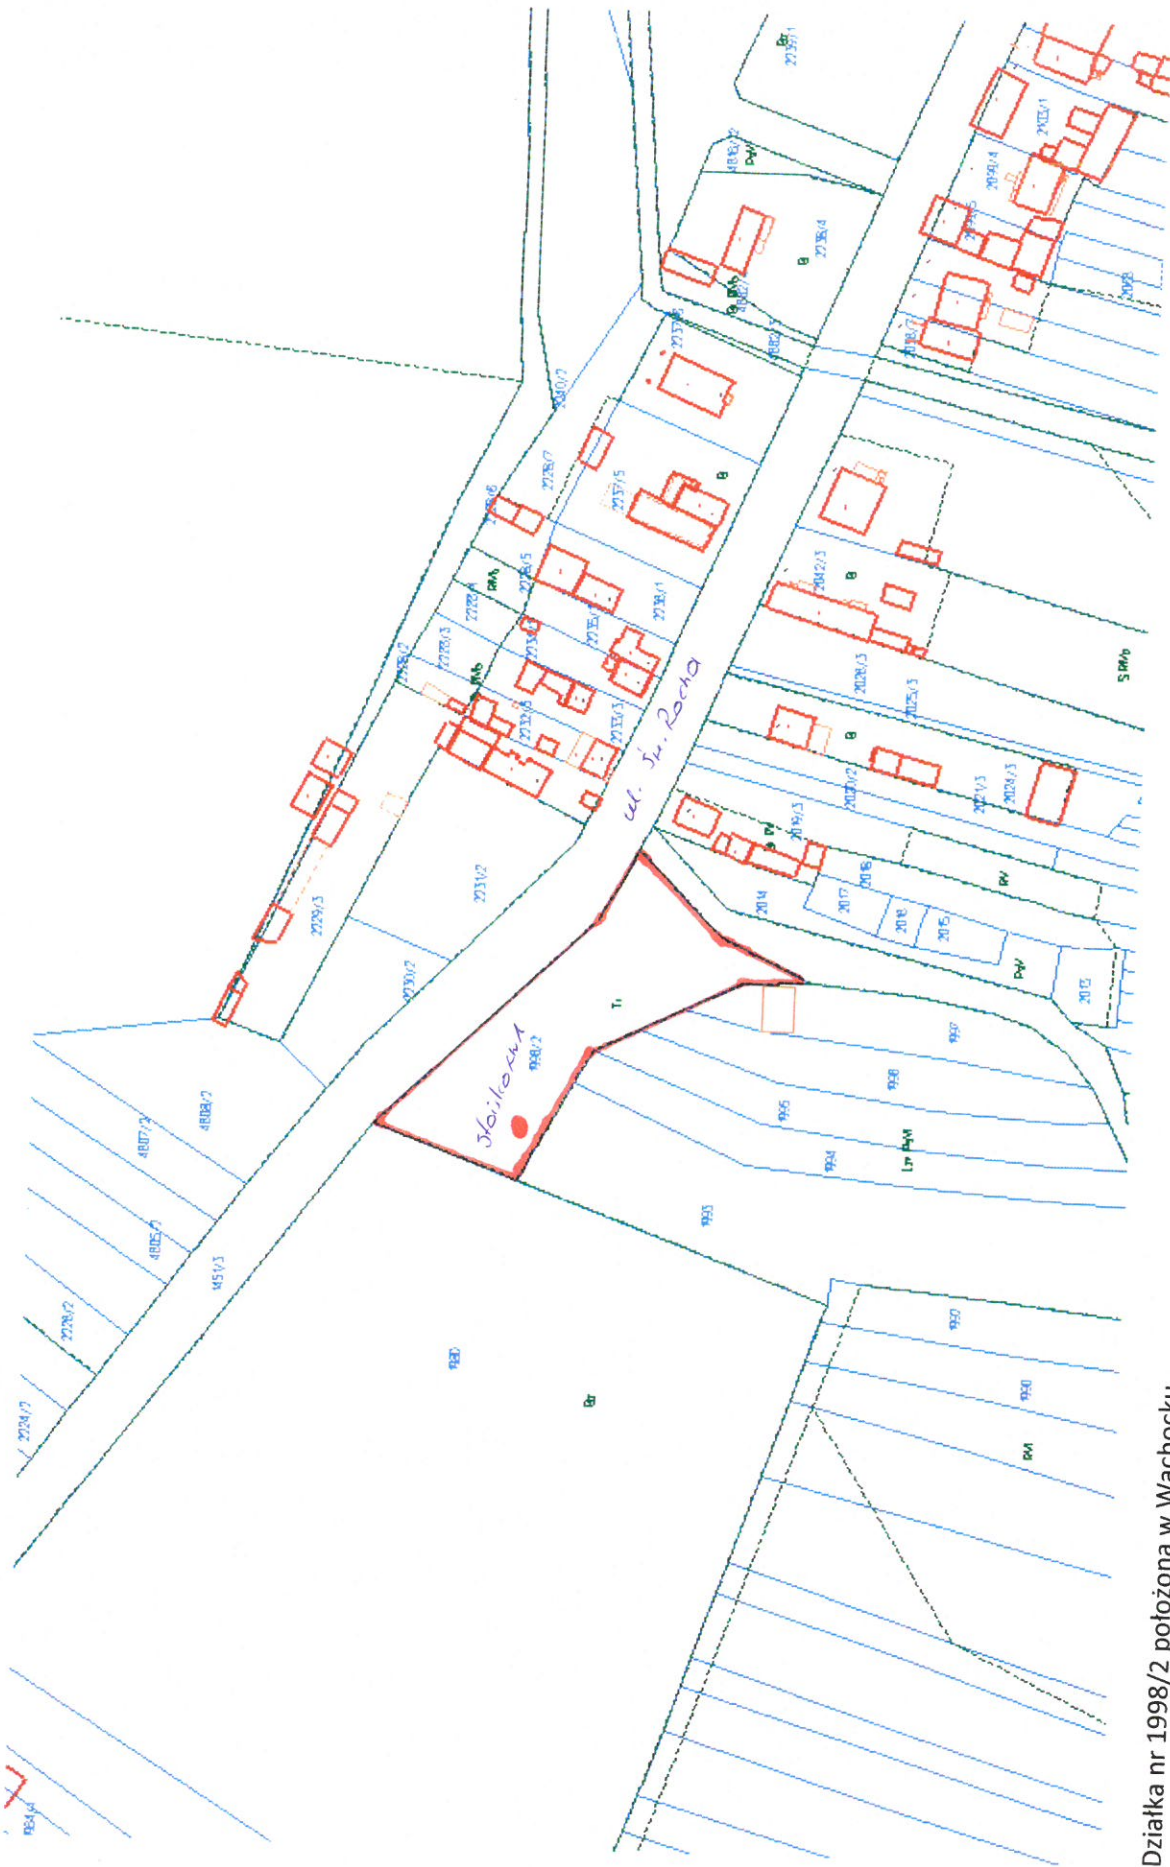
Działka nr 1998/2 położona w Wąchocku

ul. Św. Rocha

Stoiskowa

1998/2

Tr

2231/2

2230/2

2229/3

4808/2

4807/2

4805/2

4851/3

2228/2

2224/2

1990

Bz

1993

1994

1995

1996

1997

Ls PsVI

1992

1990

RVI

2014

2017

2016

2018

2015

2013

PsV

RV

2019/3

2020/2

2021/3

2024/3

2028/3

2025/3

2042/3

B

S RVI

2238/1

2237/5

2236/2

2235/7

2234/3

2233/3

2232/3

2228/3

2238/5

2238/6

2238/4

2237/3

2236/4

4883/2

4882/4

4882/3

PsV

2240/2

Bz

2239/1

2070/1

2070/4

2068

4883/1